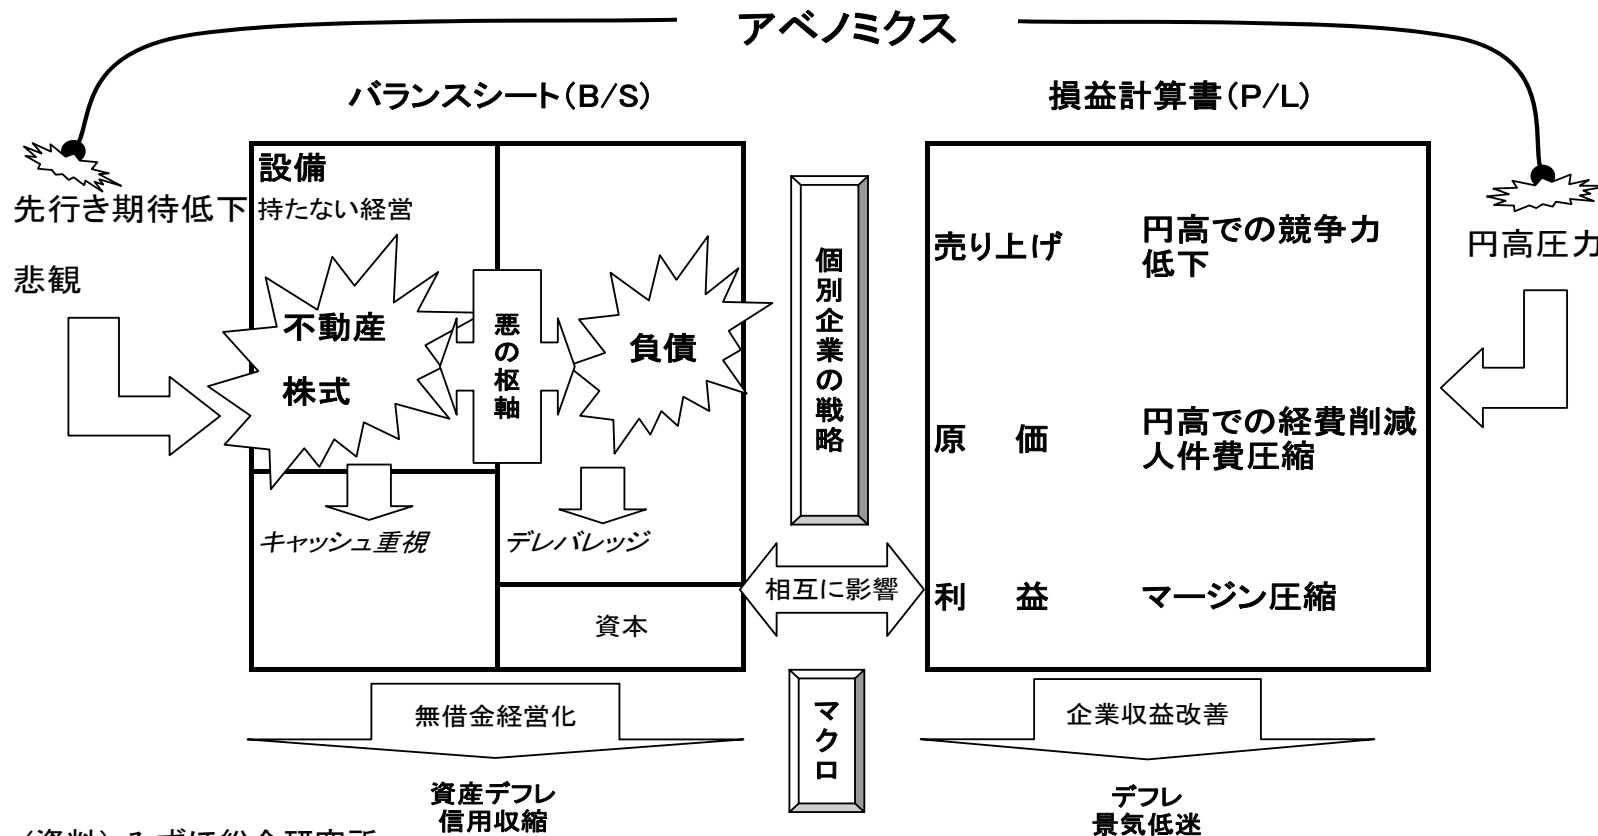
アベノミクス

バランスシート(B/S)

損益計算書(P/L)

先行き期待低下

悲観

設備
持たない経営

不動産

株式

悪の枢軸

負債

キャッシュ重視

デレバレッジ

資本

個別企業の戦略

相互に影響

マクロ

売り上げ　円高での競争力低下

原　価　円高での経費削減 人件費圧縮

利　益　マージン圧縮

円高圧力

無借金経営化

資産デフレ
信用収縮

企業収益改善

デフレ
景気低迷

（資料）みずほ総合研究所